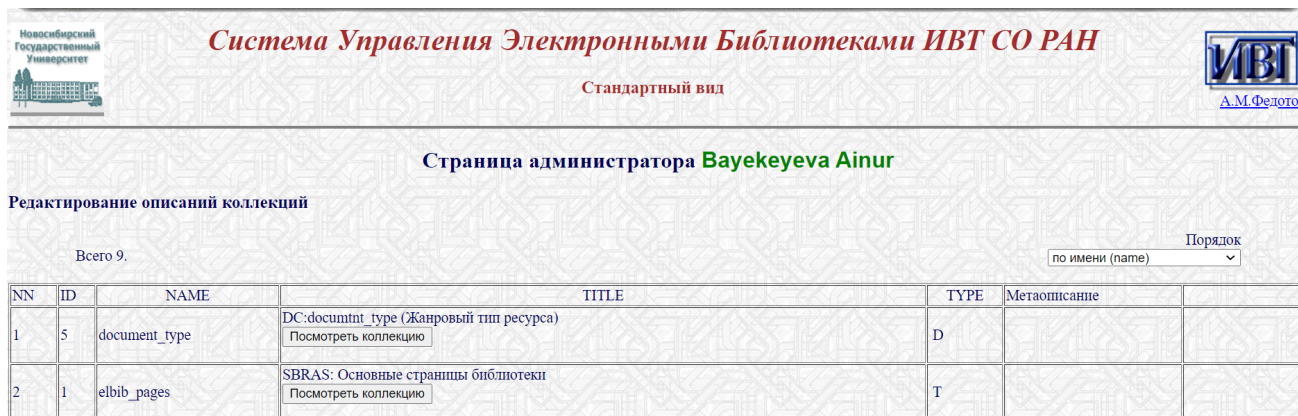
Новосибирский Государственный Университет

Система Управления Электронными Библиотеками ИВТ СО РАН

Стандартный вид

ИВТ

А.М.Федото

Страница администратора Bayekeyeva Ainur

Редактирование описаний коллекций

Всего 9.

Порядок

по имени (name)

| NN | ID | NAME | TITLE | TYPE | Метаописание | |
|---|---|---|---|---|---|---|
| 1 | 5 | document_type | DC:documtnt_type (Жанровый тип ресурса) Посмотреть коллекцию | D | | |
| 2 | 1 | elbib_pages | SBRAS: Основные страницы библиотеки Посмотреть коллекцию | T | | |